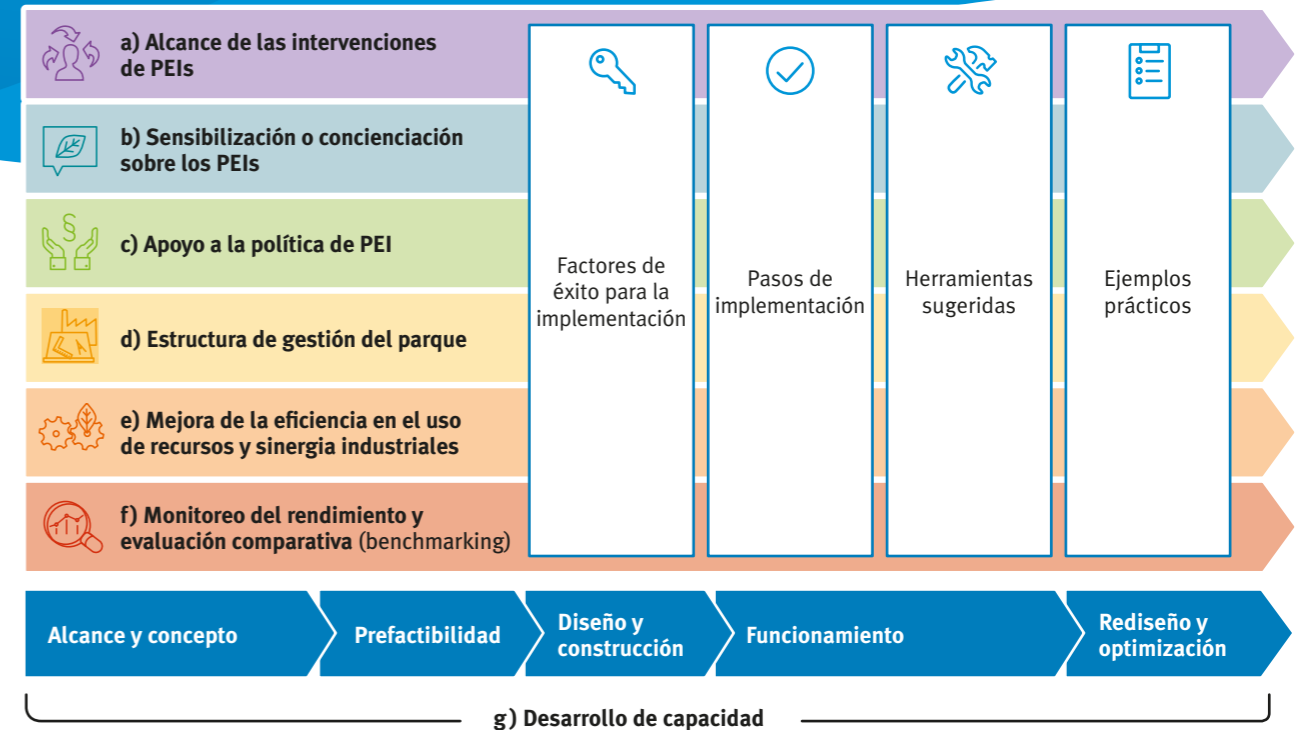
a) Alcance de las intervenciones de PEIs

b) Sensibilización o concienciación sobre los PEIs

c) Apoyo a la política de PEI

d) Estructura de gestión del parque

e) Mejora de la eficiencia en el uso de recursos y sinergia industriales

f) Monitoreo del rendimiento y evaluación comparativa (benchmarking)

Factores de éxito para la implementación

Pasos de implementación

Herramientas sugeridas

Ejemplos prácticos

Alcance y concepto

Prefactibilidad

Diseño y construcción

Funcionamiento

Rediseño y optimización

g) Desarrollo de capacidad